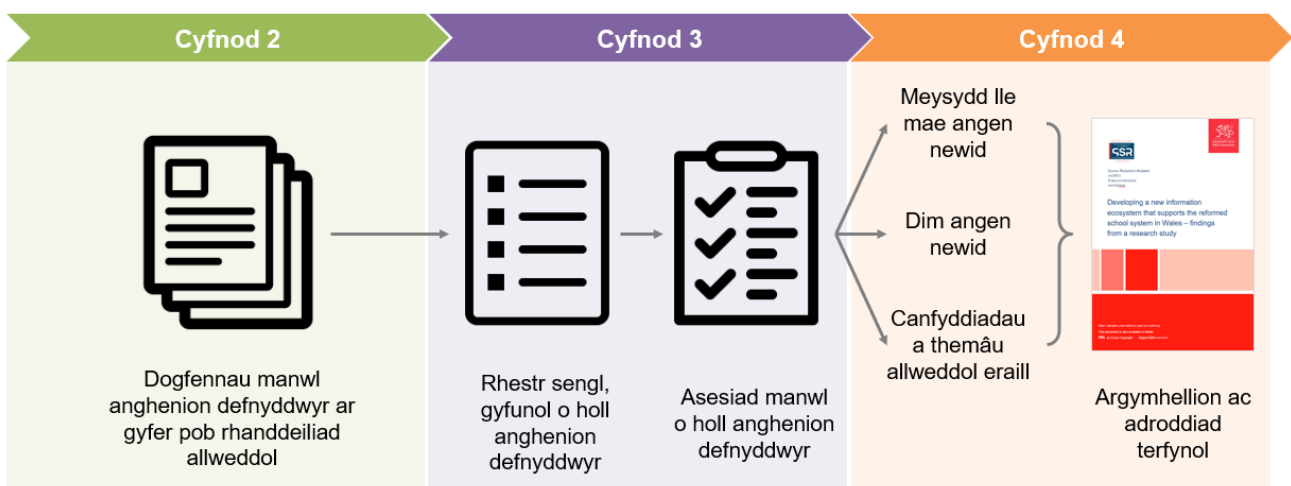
Cyfnod 2

Cyfnod 3

Cyfnod 4

Dogfennau manwl anghenion defnyddwyr ar gyfer pob rhanddeiliad allweddol

Rhestr sengl, gyfunol o holl anghenion defnyddwyr

Asesiad manwl o holl anghenion defnyddwyr

Meysydd lle mae angen newid

Dim angen newid

Canfyddiadau a themâu allweddol eraill

CSR

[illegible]

Developing a new information ecosystem that supports the reformed school system in Wales – findings from a research study

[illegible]

Argymhellion ac adroddiad terfynol